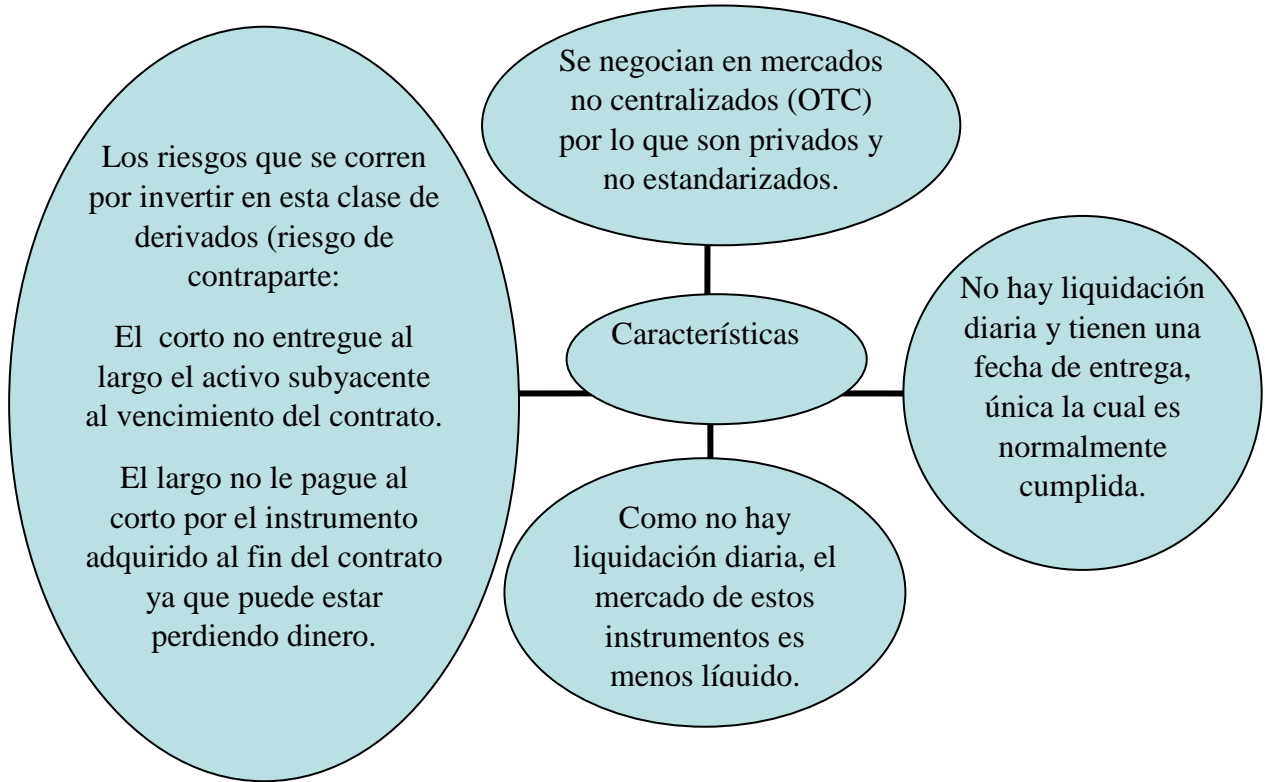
Características

Se negocian en mercados no centralizados (OTC) por lo que son privados y no estandarizados.

Los riesgos que se corren por invertir en esta clase de derivados (riesgo de contraparte:

El corto no entregue al largo el activo subyacente al vencimiento del contrato.

El largo no le pague al corto por el instrumento adquirido al fin del contrato ya que puede estar perdiendo dinero.

No hay liquidación diaria y tienen una fecha de entrega, única la cual es normalmente cumplida.

Como no hay liquidación diaria, el mercado de estos instrumentos es menos líquido.